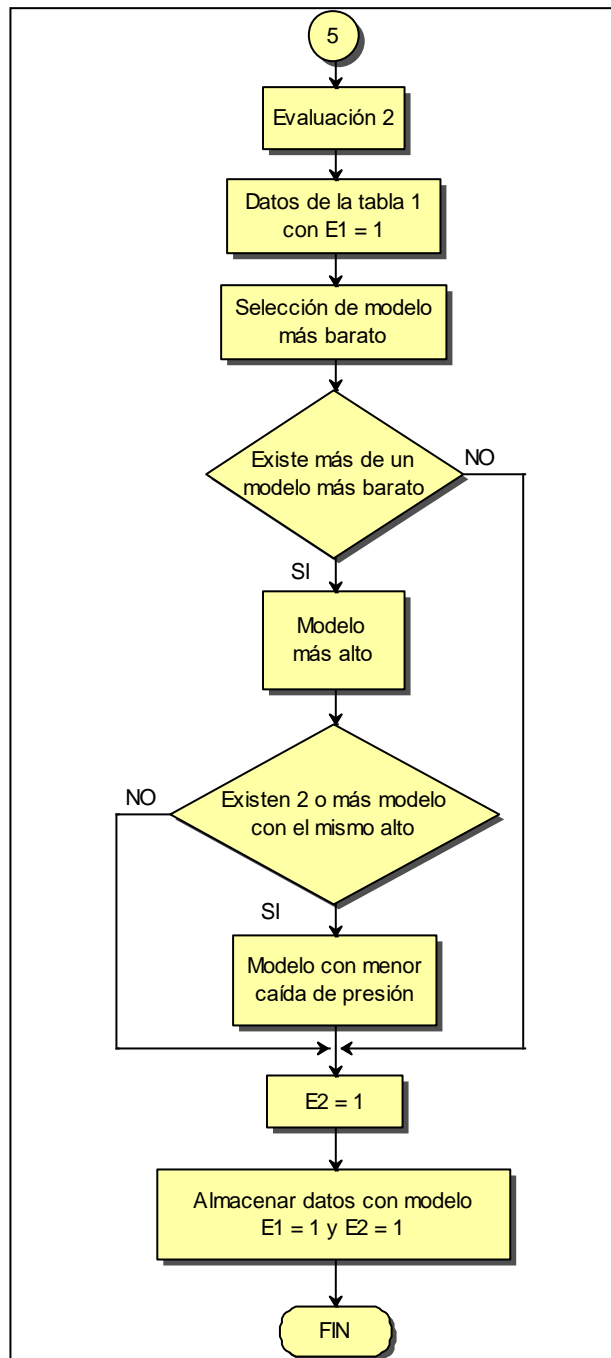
5

Evaluación 2

Datos de la tabla 1 con E1 = 1

Selección de modelo más barato

Existe más de un modelo más barato

NO

SI

Modelo más alto

Existen 2 o más modelo con el mismo alto

NO

SI

Modelo con menor caída de presión

E2 = 1

Almacenar datos con modelo E1 = 1 y E2 = 1

FIN